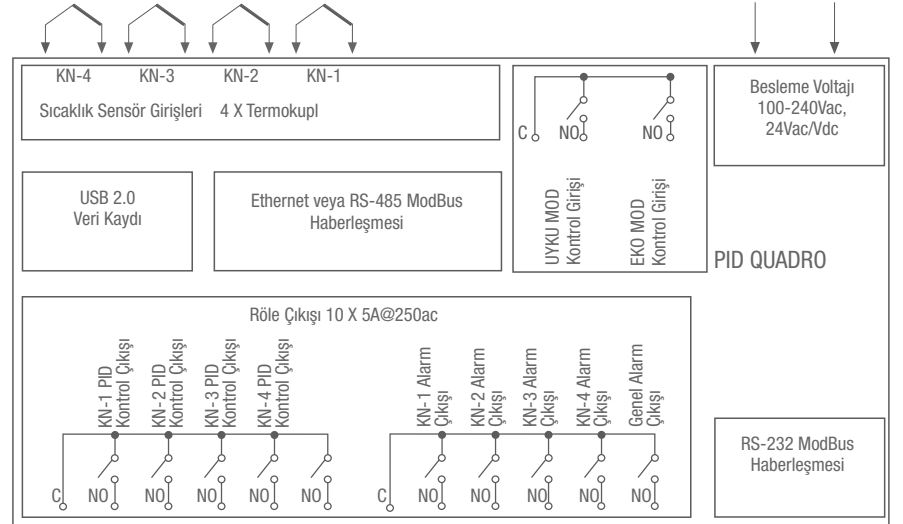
KN-4 KN-3 KN-2 KN-1

Sıcaklık Sensör Girişleri 4 X Termokupl

C NO NO

UYKU MOD Kontrol Girişi

EKO MOD Kontrol Girişi

Besleme Voltajı 100-240Vac, 24Vac/Vdc

USB 2.0 Veri Kaydı

Ethernet veya RS-485 ModBus Haberleşmesi

PID QUADRO

Röle Çıkışı 10 X 5A@250ac

KN-1 PID Kontrol Çıkışı

KN-2 PID Kontrol Çıkışı

KN-3 PID Kontrol Çıkışı

KN-4 PID Kontrol Çıkışı

KN-1 Alarm Çıkışı

KN-2 Alarm Çıkışı

KN-3 Alarm Çıkışı

KN-4 Alarm Çıkışı

Genel Alarm Çıkışı

C NO NO NO NO NO

C NO NO NO NO NO

RS-232 ModBus Haberleşmesi